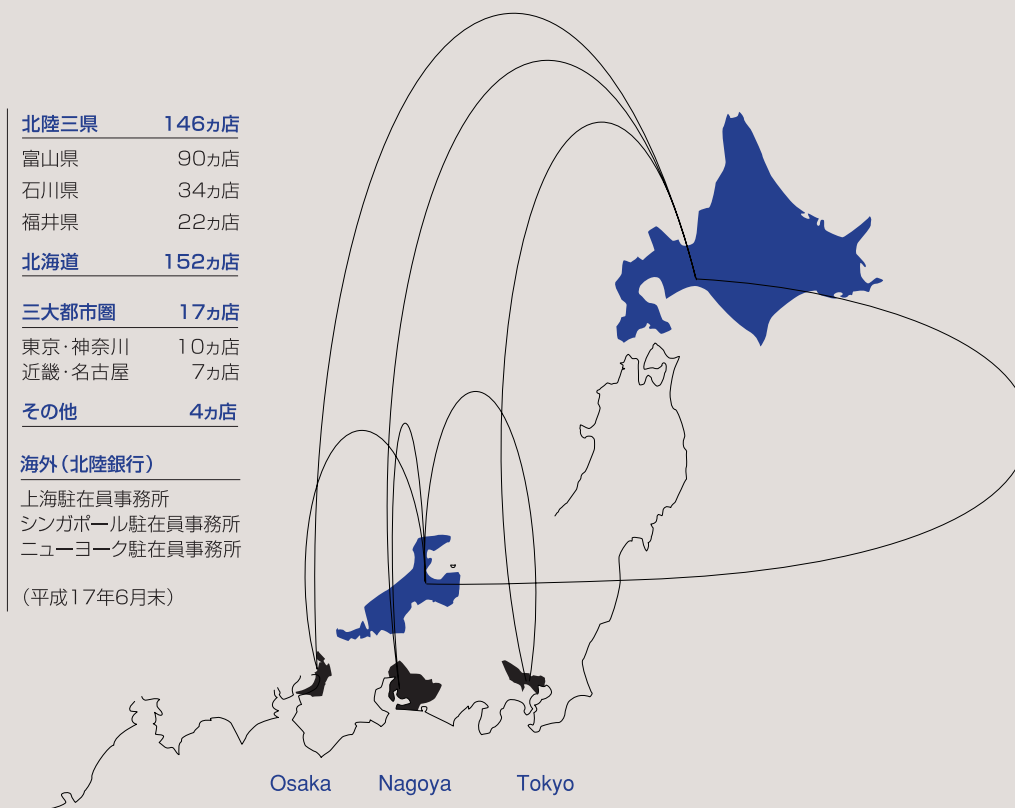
| 北陸三県 | 146ヵ店 |
|---|---|
| 富山県 | 90ヵ店 |
| 石川県 | 34ヵ店 |
| 福井県 | 22ヵ店 |
| 北海道 | 152ヵ店 |
| 三大都市圏 | 17ヵ店 |
| 東京・神奈川 | 10ヵ店 |
| 近畿・名古屋 | 7ヵ店 |
| その他 | 4ヵ店 |

海外（北陸銀行）
上海駐在員事務所
シンガポール駐在員事務所
ニューヨーク駐在員事務所

（平成17年6月末）

Osaka
Nagoya
Tokyo